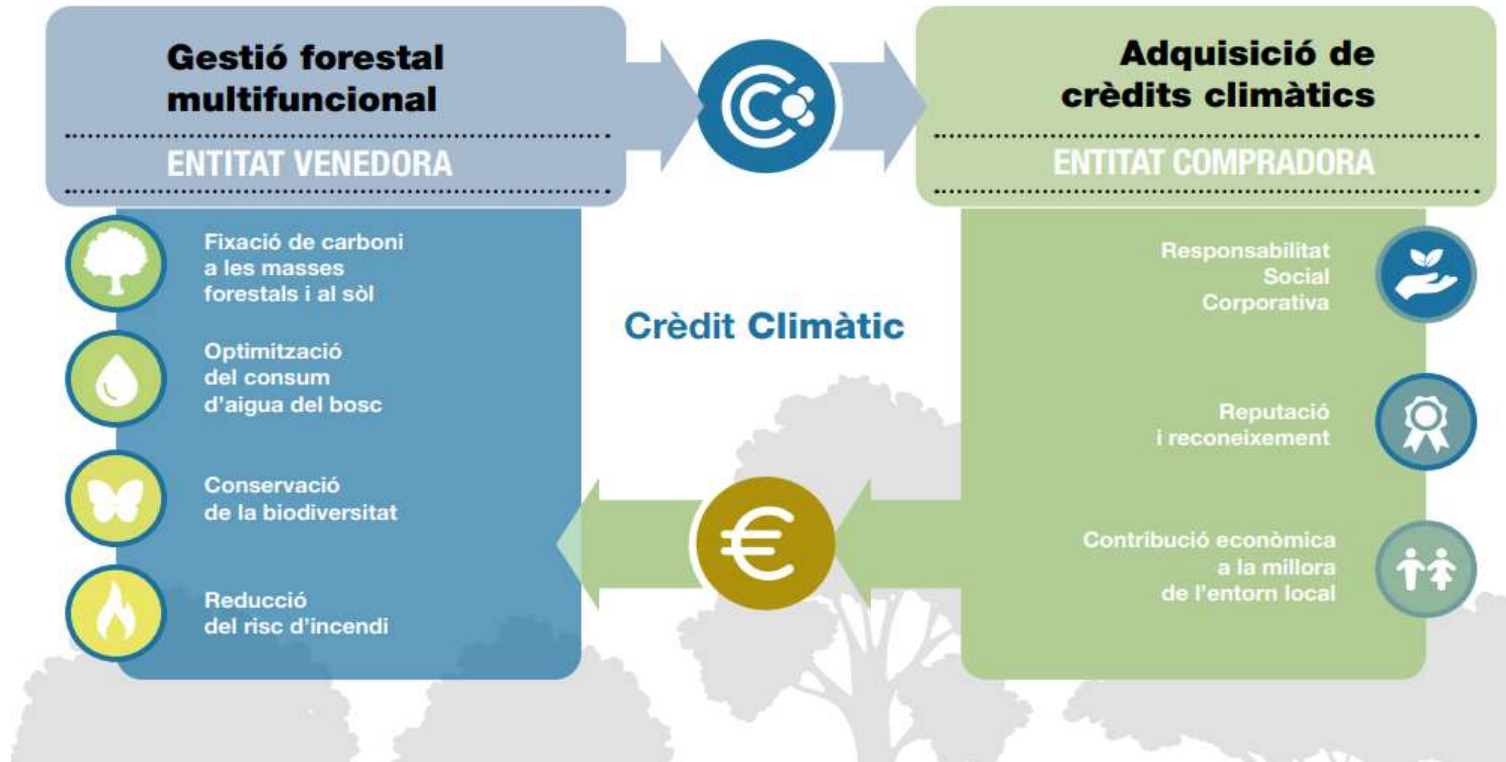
Gestió forestal multifuncional

ENTITAT VENEDORA

Adquisició de crèdits climàtics

ENTITAT COMPRADORA

Fixació de carboni a les masses forestals i al sòl

Optimització del consum d'aigua del bosc

Conservació de la biodiversitat

Reducció del risc d'incendi

Crèdit Climàtic

Responsabilitat Social Corporativa

Reputació i reconeixement

Contribució econòmica a la millora de l'entorn local